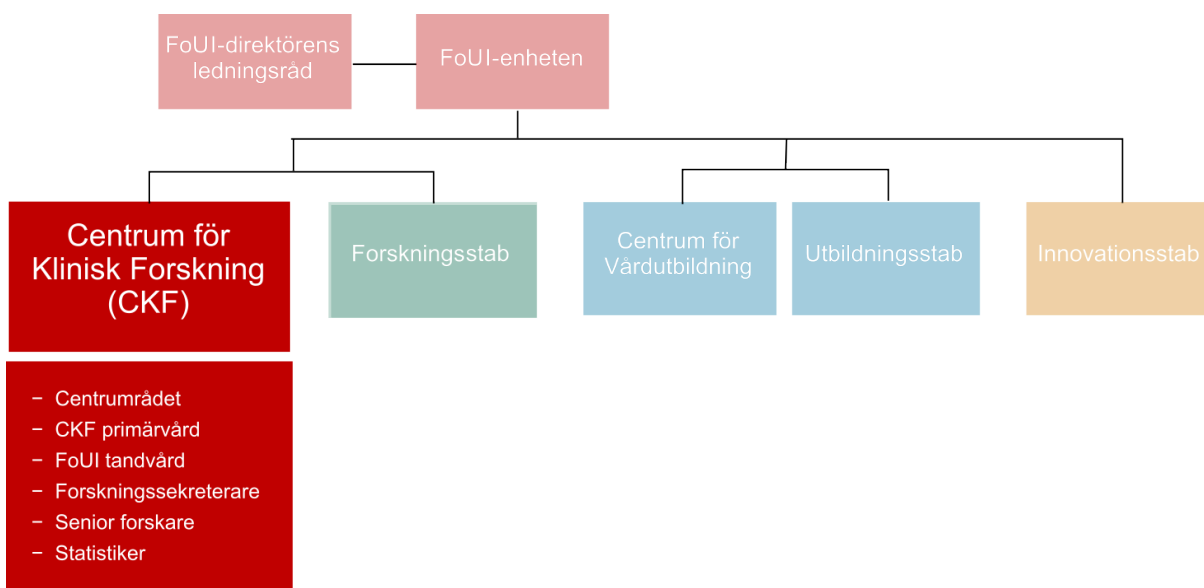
FoUI-direktörens ledningsråd

FoUI-enheten

Centrum för Klinisk Forskning (CKF)

Forskningsstab

Centrum för Vårdutbildning

Utbildningsstab

Innovationsstab

- Centrumrådet
- CKF primärvård
- FoUI tandvård
- Forskningssekreterare
- Senior forskare
- Statistiker